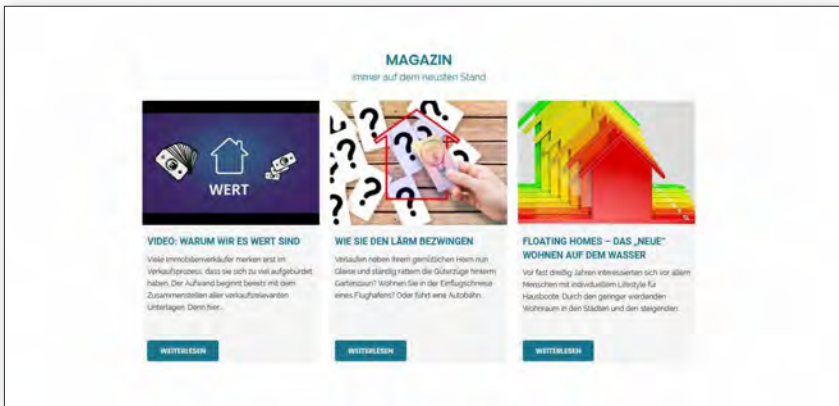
MAGAZIN

Immer auf dem neusten Stand

WERT

VIDEO: WARUM WIR ES WERT SIND

Viele Immobilienverkäufer merken erst im Verkaufsprozess, dass sie sich zu viel aufgebürdet haben. Der Aufwand beginnt bereits mit dem Zusammenstellen aller verkaufsrelevanten Unterlagen. Denn hier...

WEITERLESEN

WIE SIE DEN LÄRM BEZWINGEN

Verlaufen neben Ihrem gemütlichen Heim nun Gleise und ständig rattern die Güterzüge hinterm Gartenzaun? Wohnen Sie in der Einflugschneise eines Flughafens? Oder führt eine Autobahn...

WEITERLESEN

FLOATING HOMES – DAS „NEUE" WOHNEN AUF DEM WASSER

Vor fast dreißig Jahren interessierten sich vor allem Menschen mit individuellem Lifestyle für Hausboote. Durch den geringer werdenden Wohnraum in den Städten und den steigenden

WEITERLESEN